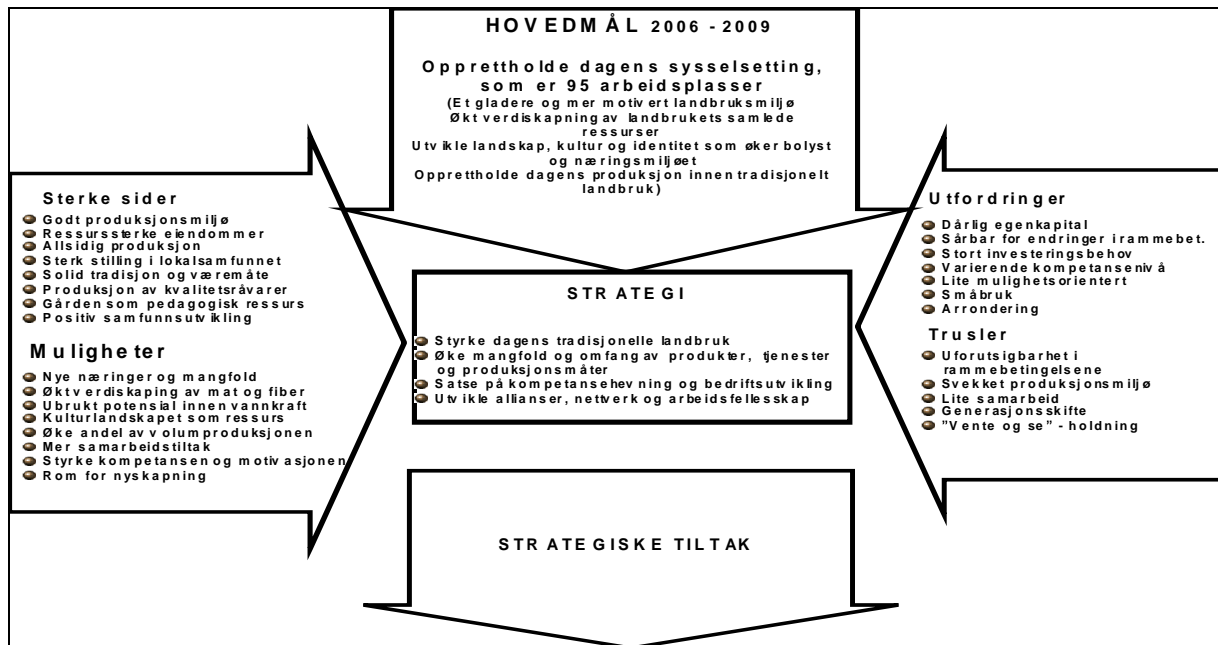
HOVEDMÅL 2006 - 2009

Opprettholde dagens sysselsetting, som er 95 arbeidsplasser
(Et gladere og mer motivert landbruksmiljø
Økt verdiskapning av landbrukets samlede ressurser
Utvikle landskap, kultur og identitet som øker bolyst og næringsmiljøet
Opprettholde dagens produksjon innen tradisjonelt landbruk)

Sterke sider
Godt produksjonsmiljø
Ressurssterke eiendommer
Allsidig produksjon
Sterk stilling i lokalsamfunnet
Solid tradisjon og væremåte
Produksjon av kvalitetsråvarer
Gården som pedagogisk ressurs
Positiv samfunnsutvikling

Muligheter
Nye næringer og mangfold
Økt verdiskaping av mat og fiber
Ubrukt potensial innen vannkraft
Kulturlandskapet som ressurs
Øke andel av volumproduksjonen
Mer samarbeidstiltak
Styrke kompetansen og motivasjonen
Rom for nyskapning

STRATEGI
Styrke dagens tradisjonelle landbruk
Øke mangfold og omfang av produkter, tjenester og produksjonsmåter
Satse på kompetanseheving og bedriftsutvikling
Utvikle allianser, nettverk og arbeidsfellesskap

Utfordringer
Dårlig egenkapital
Sårbar for endringer i rammebet.
Stort investeringsbehov
Varierende kompetansenivå
Lite mulighetsorientert
Småbruk
Arrondering

Trusler
Uforutsigbarhet i rammebetingelsene
Svekket produksjonsmiljø
Lite samarbeid
Generasjonsskifte
"Vente og se" - holdning

STRATEGISKE TILTAK